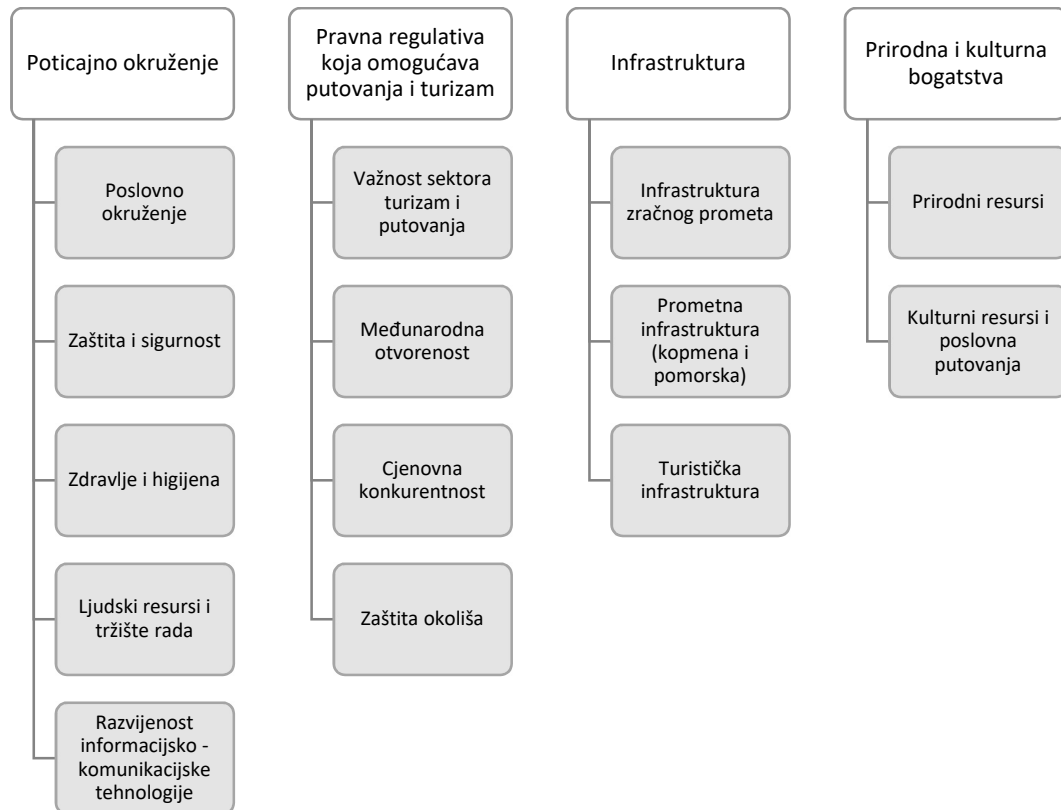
Poticajno okruženje

Poslovno okruženje

Zaštita i sigurnost

Zdravlje i higijena

Ljudski resursi i tržište rada

Razvijenost informacijsko - komunikacijske tehnologije

Pravna regulativa koja omogućava putovanja i turizam

Važnost sektora turizam i putovanja

Međunarodna otvorenost

Cjenovna konkurentnost

Zaštita okoliša

Infrastruktura

Infrastruktura zračnog prometa

Prometna infrastruktura (kopmena i pomorska)

Turistička infrastruktura

Prirodna i kulturna bogatstva

Prirodni resursi

Kulturni resursi i poslovna putovanja